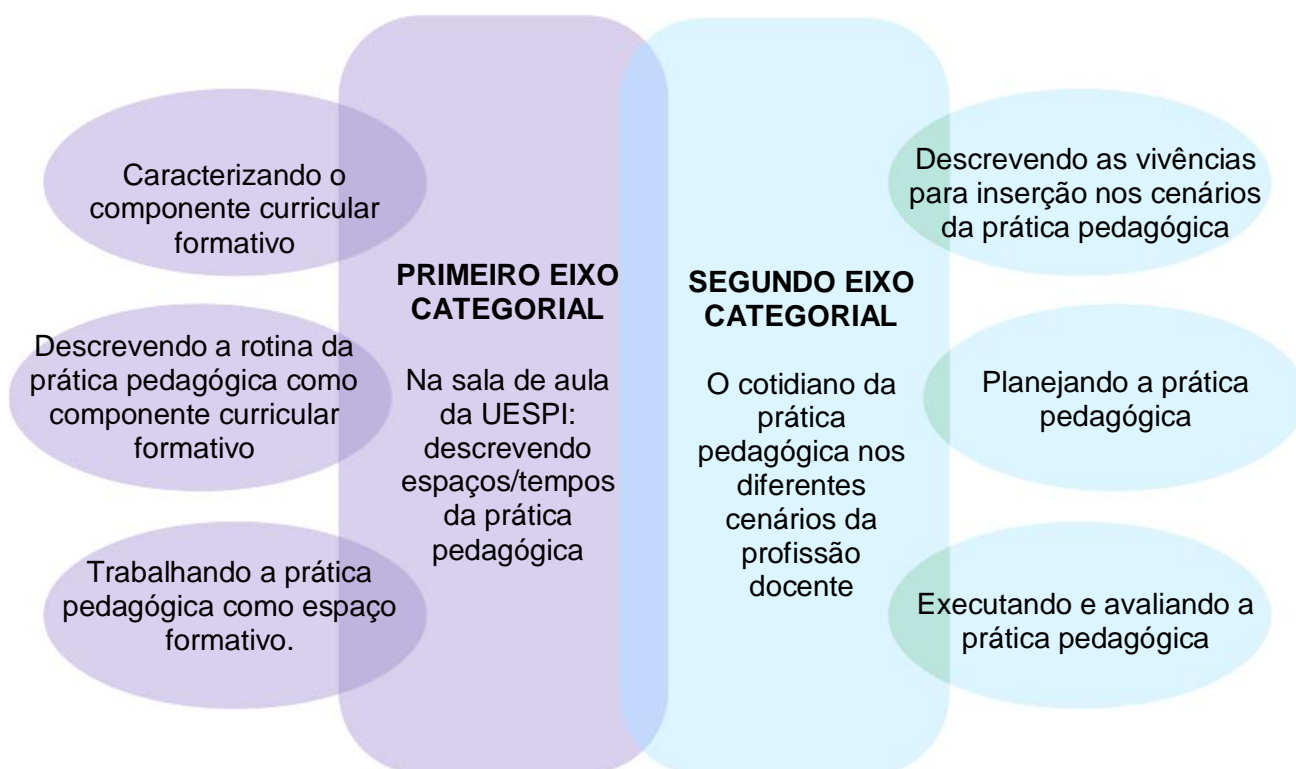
Caracterizando o componente curricular formativo

Descrevendo a rotina da prática pedagógica como componente curricular formativo

Trabalhando a prática pedagógica como espaço formativo.

PRIMEIRO EIXO CATEGORIAL

Na sala de aula da UESPI: descrevendo espaços/tempos da prática pedagógica

SEGUNDO EIXO CATEGORIAL

O cotidiano da prática pedagógica nos diferentes cenários da profissão docente

Descrevendo as vivências para inserção nos cenários da prática pedagógica

Planejando a prática pedagógica

Executando e avaliando a prática pedagógica